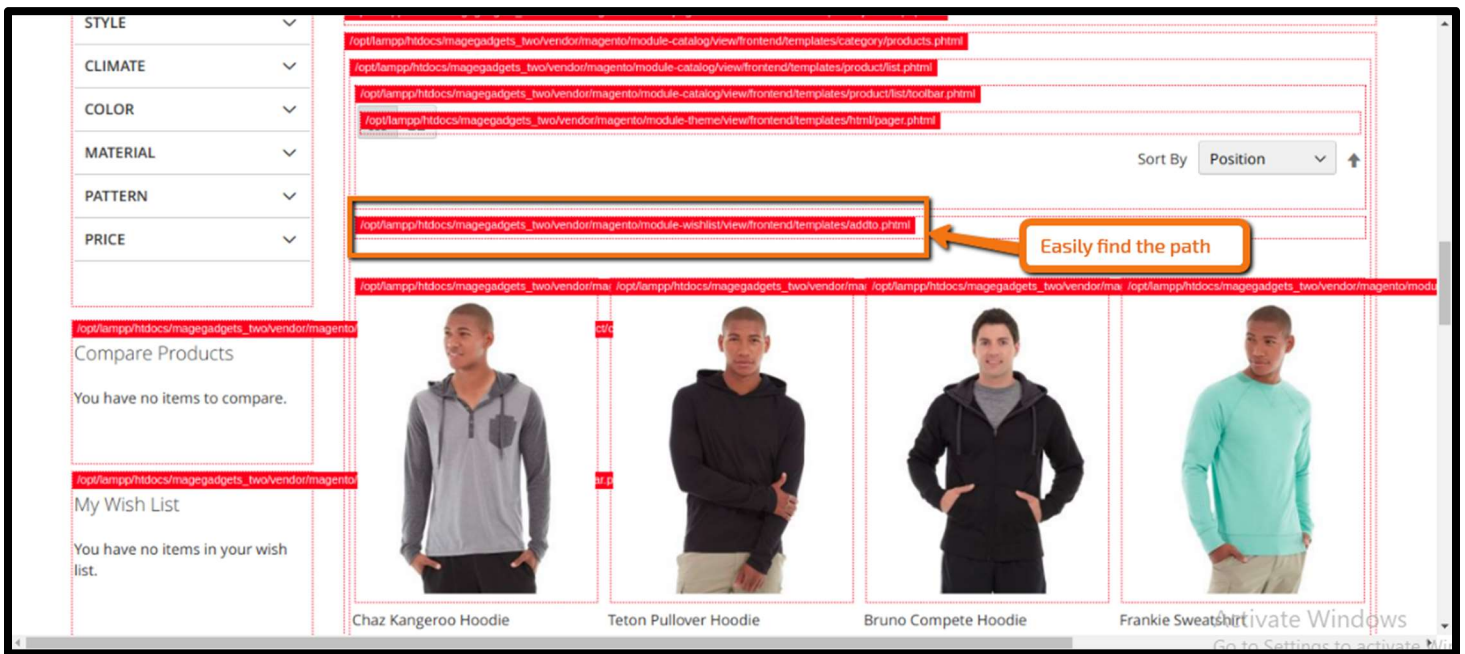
STYLE

CLIMATE

COLOR

MATERIAL

PATTERN

PRICE

/opt/lampp/htdocs/magegadgets_two/vendor/magento/module-catalog/view/frontend/templates/category/products.phtml

/opt/lampp/htdocs/magegadgets_two/vendor/magento/module-catalog/view/frontend/templates/product/list.phtml

/opt/lampp/htdocs/magegadgets_two/vendor/magento/module-catalog/view/frontend/templates/product/list/toolbar.phtml

/opt/lampp/htdocs/magegadgets_two/vendor/magento/module-theme/view/frontend/templates/html/pager.phtml

Sort By Position

/opt/lampp/htdocs/magegadgets_two/vendor/magento/module-wishlist/view/frontend/templates/addto.phtml

Easily find the path

/opt/lampp/htdocs/magegadgets_two/vendor/ma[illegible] /opt/lampp/htdocs/magegadgets_two/vendor/ma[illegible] /opt/lampp/htdocs/magegadgets_two/vendor/ma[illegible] /opt/lampp/htdocs/magegadgets_two/vendor/magento/modu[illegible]

/opt/lampp/htdocs/magegadgets_two/vendor/magento/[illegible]

Compare Products

You have no items to compare.

/opt/lampp/htdocs/magegadgets_two/vendor/magento/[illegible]

My Wish List

You have no items in your wish list.

Chaz Kangeroo Hoodie

Teton Pullover Hoodie

Bruno Compete Hoodie

Frankie Sweatshirt

Activate Windows
Go to Settings to activate Wi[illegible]